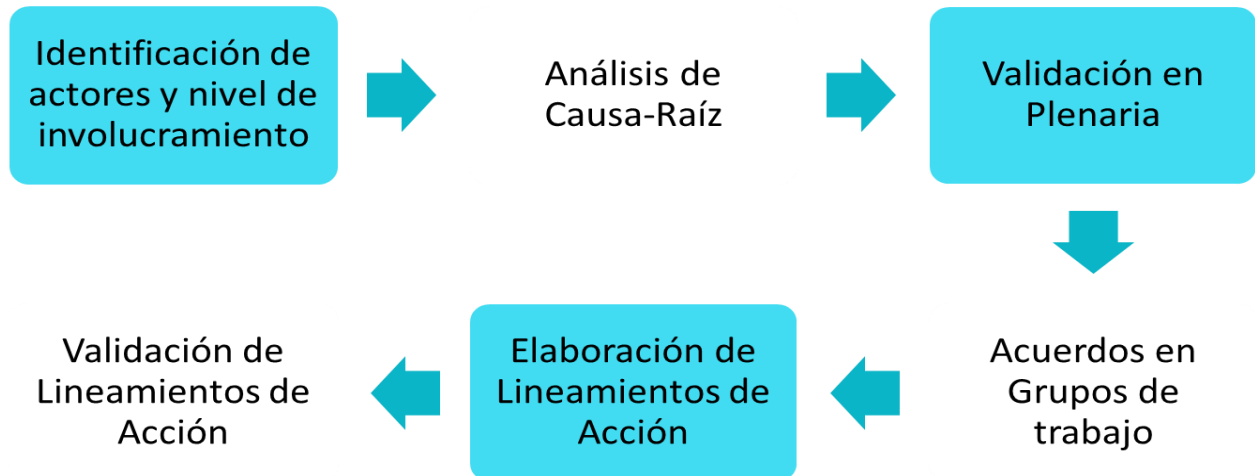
Identificación de actores y nivel de involucramiento

Análisis de Causa-Raíz

Validación en Plenaria

Acuerdos en Grupos de trabajo

Elaboración de Lineamientos de Acción

Validación de Lineamientos de Acción